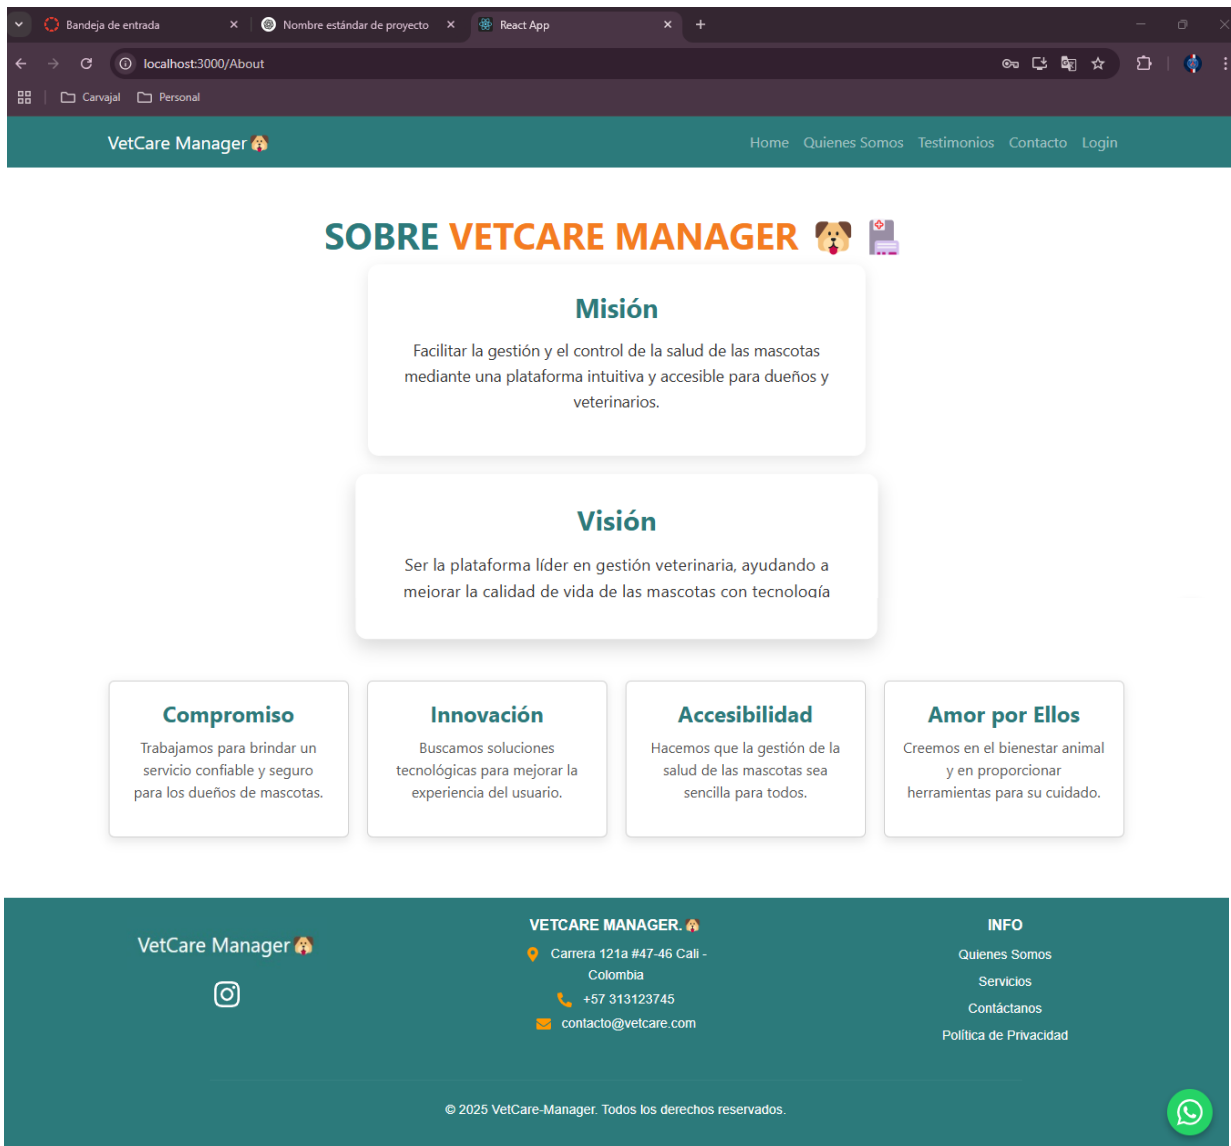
Bandeja de entrada × Nombre estándar de proyecto × React App × +

localhost:3000/About

Carvajal Personal

VetCare Manager

Home Quienes Somos Testimonios Contacto Login

SOBRE VETCARE MANAGER

Misión

Facilitar la gestión y el control de la salud de las mascotas mediante una plataforma intuitiva y accesible para dueños y veterinarios.

Visión

Ser la plataforma líder en gestión veterinaria, ayudando a mejorar la calidad de vida de las mascotas con tecnología

Compromiso

Trabajamos para brindar un servicio confiable y seguro para los dueños de mascotas.

Innovación

Buscamos soluciones tecnológicas para mejorar la experiencia del usuario.

Accesibilidad

Hacemos que la gestión de la salud de las mascotas sea sencilla para todos.

Amor por Ellos

Creemos en el bienestar animal y en proporcionar herramientas para su cuidado.

VetCare Manager

VETCARE MANAGER.

Carrera 121a #47-46 Cali - Colombia

+57 313123745

contacto@vetcare.com

INFO

Quienes Somos

Servicios

Contáctanos

Política de Privacidad

© 2025 VetCare-Manager. Todos los derechos reservados.